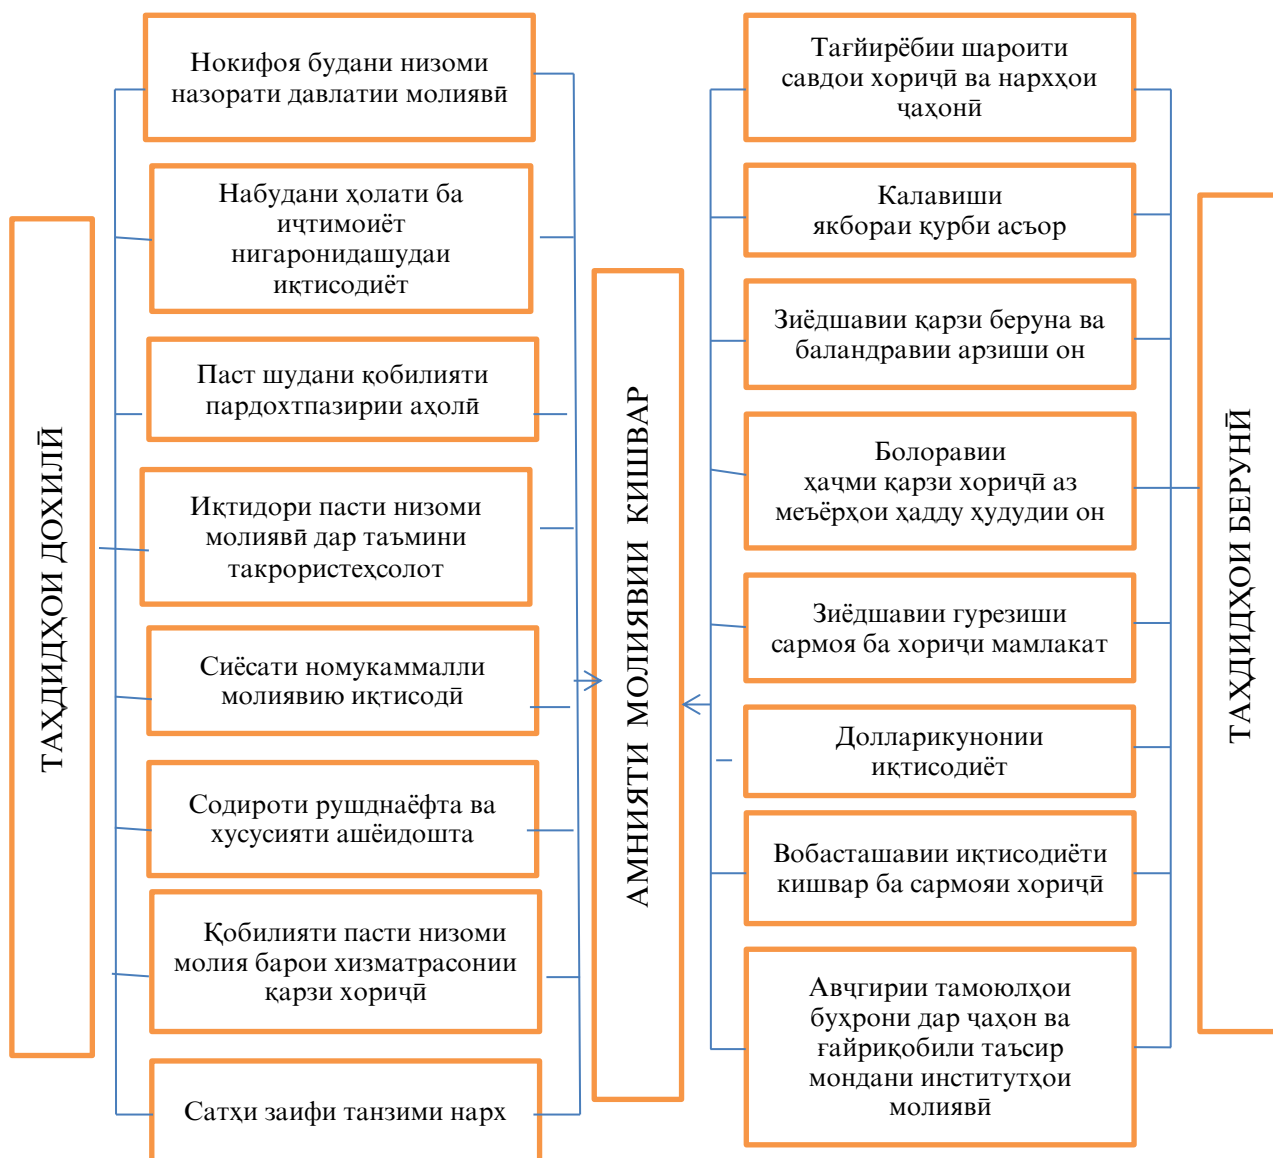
ТАҲДИДҲОИ ДОХИЛӢ

Нокифоя будани низоми назорати давлатии молиявӣ

Набудани ҳолати ба иҷтимоиёт нигаронидашудаи иқтисодиёт

Паст шудани қобилияти пардохтпазирии аҳолӣ

Иқтидори пасти низоми молиявӣ дар таъмини такрористеҳсолот

Сиёсати номукаммалли молиявию иқтисодӣ

Содироти рушднаёфта ва хусусияти ашёидошта

Қобилияти пасти низоми молия барои хизматрасонии қарзи хориҷӣ

Сатҳи заифи танзими нарх

АМНИЯТИ МОЛИЯВИИ КИШВАР

Тағйирёбии шароити савдои хориҷӣ ва нархҳои ҷаҳонӣ

Калавиши якбораи қурби асъор

Зиёдшавии қарзи беруна ва баландравии арзиши он

Болоравии ҳаҷми қарзи хориҷӣ аз меъёрҳои ҳадду ҳудудии он

Зиёдшавии гурезиши сармоя ба хориҷи мамлакат

Долларикунонии иқтисодиёт

Вобасташавии иқтисодиёти кишвар ба сармояи хориҷӣ

Авҷгирии тамоюлҳои буҳрони дар ҷаҳон ва ғайриқобили таъсир мондани институтҳои молиявӣ

ТАҲДИДҲОИ БЕРУНӢ